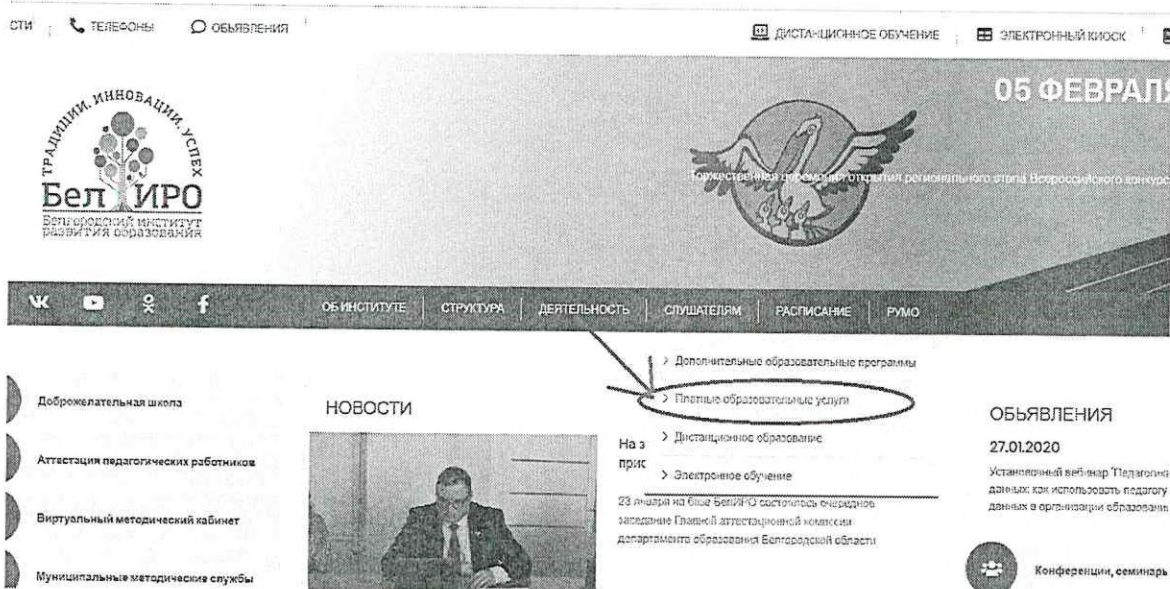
СТИ | ТЕЛЕФОНЫ | ОБЪЯВЛЕНИЯ

ДИСТАНЦИОННОЕ ОБУЧЕНИЕ | ЭЛЕКТРОННЫЙ КИОСК

ТРАДИЦИИ. ИННОВАЦИИ. УСПЕХ

БелИРО

Белгородский институт развития образования

05 ФЕВРАЛЯ

Торжественная церемония открытия регионального этапа Всероссийского конкурс

ОБ ИНСТИТУТЕ | СТРУКТУРА | ДЕЯТЕЛЬНОСТЬ | СЛУШАТЕЛЯМ | РАСПИСАНИЕ | РУМО

> Дополнительные образовательные программы

> Платные образовательные услуги

> Дистанционное образование

> Электронное обучение

Доброжелательная школа

Аттестация педагогических работников

Виртуальный методический кабинет

Муниципальные методические службы

НОВОСТИ

На з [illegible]

прис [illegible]

23 января на базе БелИРО состоялось очередное заседание Главной аттестационной комиссии департамента образования Белгородской области

ОБЪЯВЛЕНИЯ

27.01.2020

Установочный вебинар "Педагогика данных: как использовать педагогу данных в организации образования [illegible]

Конференции, семинары